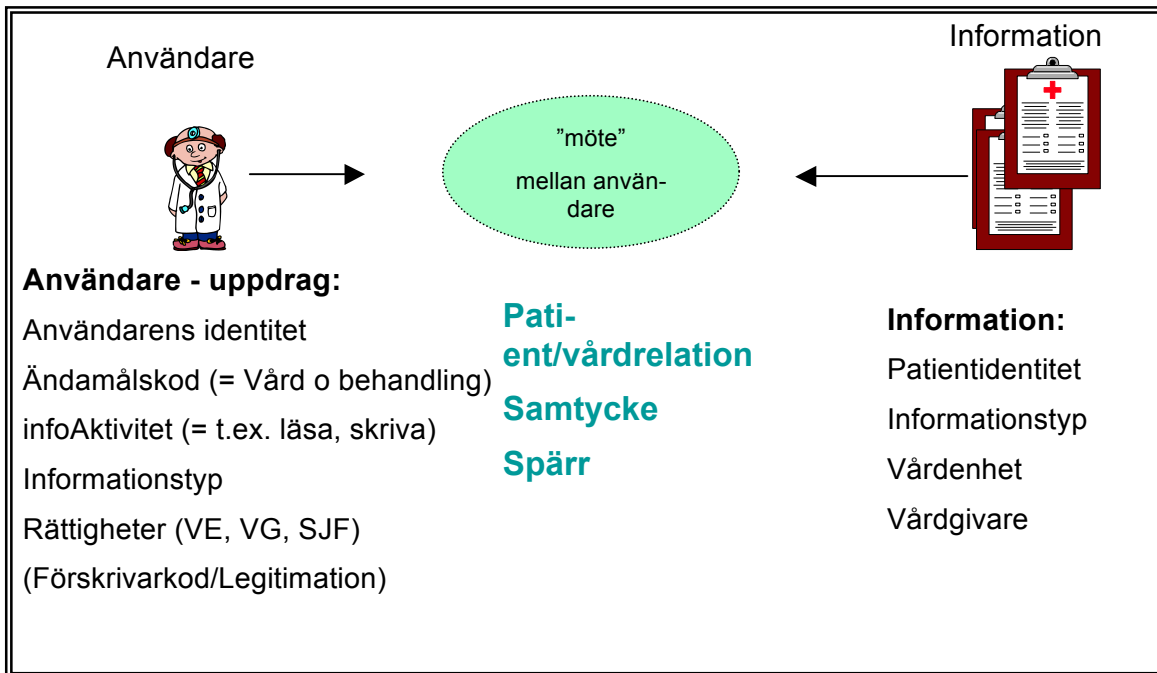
Användare

Information

”möte”

mellan användare

**Användare - uppdrag:**

Användarens identitet

Ändamålskod (= Vård o behandling)

infoAktivitet (= t.ex. läsa, skriva)

Informationstyp

Rättigheter (VE, VG, SJF)

(Förskrivarkod/Legitimation)

**Patient/vårdrelation**

**Samtycke**

**Spärr**

**Information:**

Patientidentitet

Informationstyp

Vårdenhet

Vårdgivare